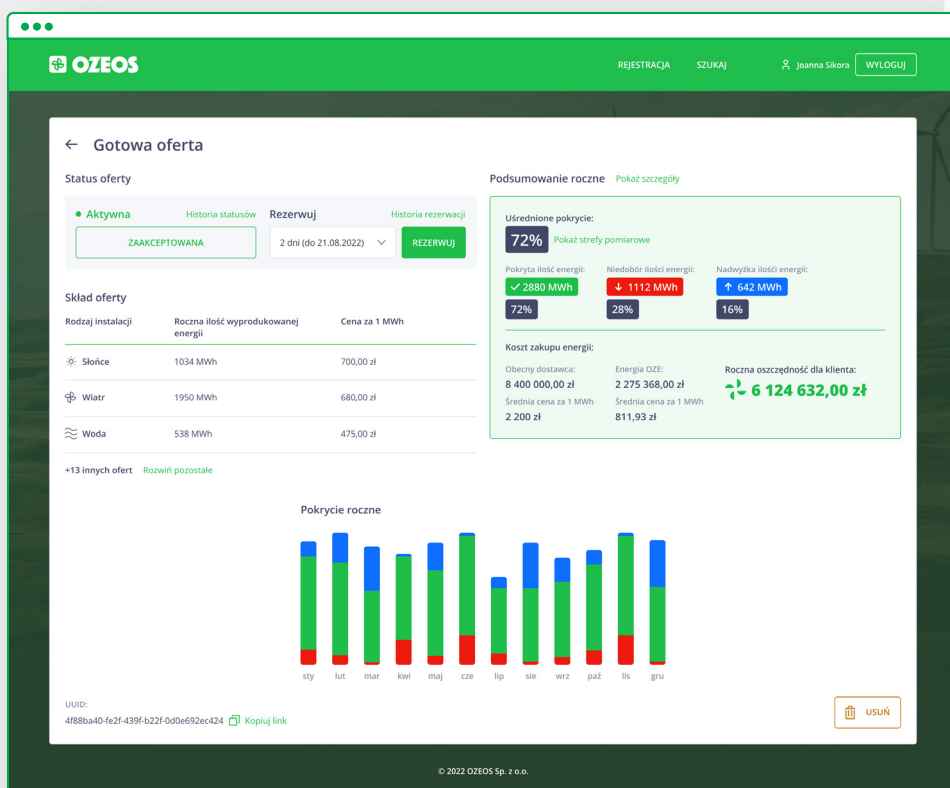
OZEOS

REJESTRACJA SZUKAJ Joanna Sikora WYLOGUJ

← Gotowa oferta

Status oferty

● Aktywna Historia statusów

ZAAKCEPTOWANA

Rezerwuj Historia rezerwacji

2 dni (do 21.08.2022) REZERWUJ

Skład oferty

| Rodzaj instalacji | Roczna ilość wyprodukowanej energii | Cena za 1 MWh |
|---|---|---|
| Słońce | 1034 MWh | 700,00 zł |
| Wiatr | 1950 MWh | 680,00 zł |
| Woda | 538 MWh | 475,00 zł |

+13 innych ofert Rozwiń pozostałe

Podsumowanie roczne Pokaż szczegóły

Uśrednione pokrycie:

72% Pokaż strefy pomiarowe

Pokryta ilość energii: 2880 MWh 72%

Niedobór ilości energii: 1112 MWh 28%

Nadwyżka ilości energii: 642 MWh 16%

Koszt zakupu energii:

Obecny dostawca: 8 400 000,00 zł

Średnia cena za 1 MWh 2 200 zł

Energia OZE: 2 275 368,00 zł

Średnia cena za 1 MWh 811,93 zł

Roczna oszczędność dla klienta: 6 124 632,00 zł

Pokrycie roczne

sty lut mar kwi maj cze lip sie wrz paź lis gru

UUID:
4f88ba40-fe2f-439f-b22f-0d0e692ec424 Kopiuj link

USUŃ

© 2022 OZEOS Sp. z o.o.